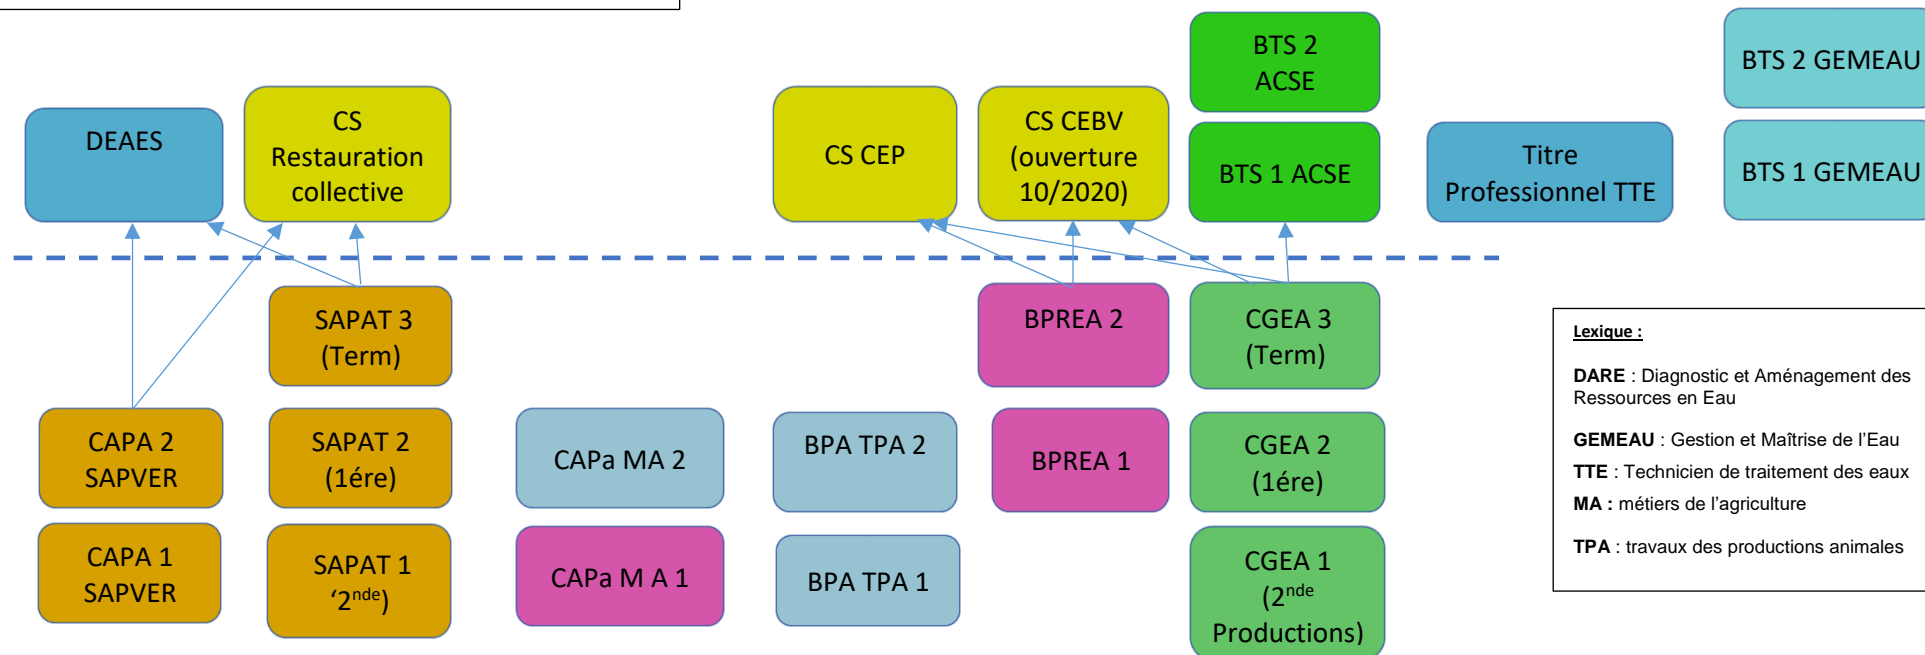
BTS 2 ACSE

BTS 2 GEMEAU

DEAES

CS Restauration collective

CS CEP

CS CEBV (ouverture 10/2020)

BTS 1 ACSE

Titre Professionnel TTE

BTS 1 GEMEAU

SAPAT 3 (Term)

BPREA 2

CGEA 3 (Term)

Lexique :

DARE : Diagnostic et Aménagement des Ressources en Eau

GEMEAU : Gestion et Maîtrise de l'Eau

TTE : Technicien de traitement des eaux

MA : métiers de l'agriculture

TPA : travaux des productions animales

CAPA 2 SAPVER

SAPAT 2 (1ére)

CAPa MA 2

BPA TPA 2

BPREA 1

CGEA 2 (1ére)

CAPA 1 SAPVER

SAPAT 1 '2$^{nde}$)

CAPa M A 1

BPA TPA 1

CGEA 1 (2$^{nde}$ Productions)